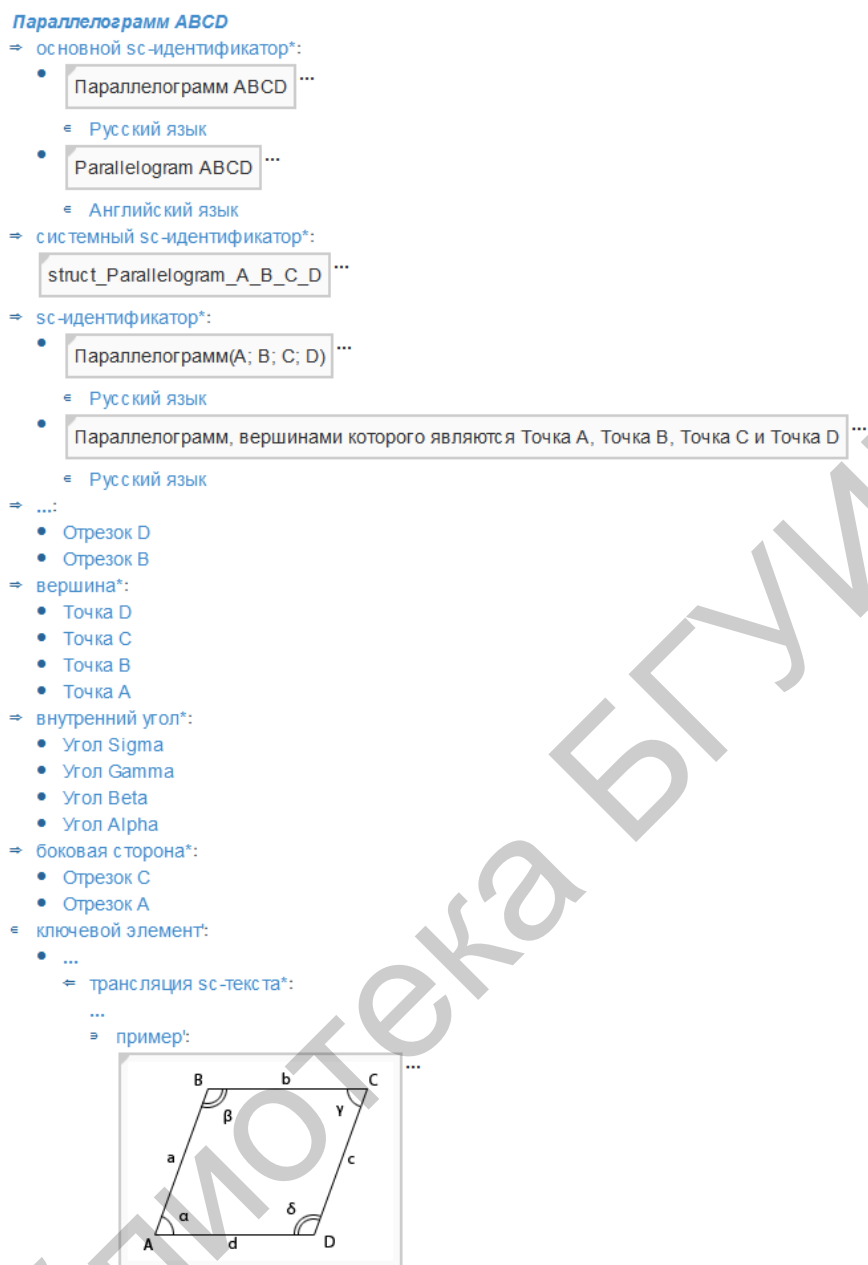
Параллелограмм ABCD
⇒ основной sc-идентификатор*:
• Параллелограмм ABCD ...
∊ Русский язык
• Parallelogram ABCD ...
∊ Английский язык
⇒ системный sc-идентификатор*:
struct_Parallelogram_A_B_C_D ...
⇒ sc-идентификатор*:
• Параллелограмм(A; B; C; D) ...
∊ Русский язык
• Параллелограмм, вершинами которого являются Точка A, Точка B, Точка C и Точка D ...
∊ Русский язык
⇒ ...:
• Отрезок D
• Отрезок B
⇒ вершина*:
• Точка D
• Точка C
• Точка B
• Точка A
⇒ внутренний угол*:
• Угол Sigma
• Угол Gamma
• Угол Beta
• Угол Alpha
⇒ боковая сторона*:
• Отрезок C
• Отрезок A
∊ ключевой элемент':
• ...
⇐ трансляция sc-текста*:
...
∍ пример':
...
B b C
β γ
a c
α δ
A d D

Библиотека БГУИР